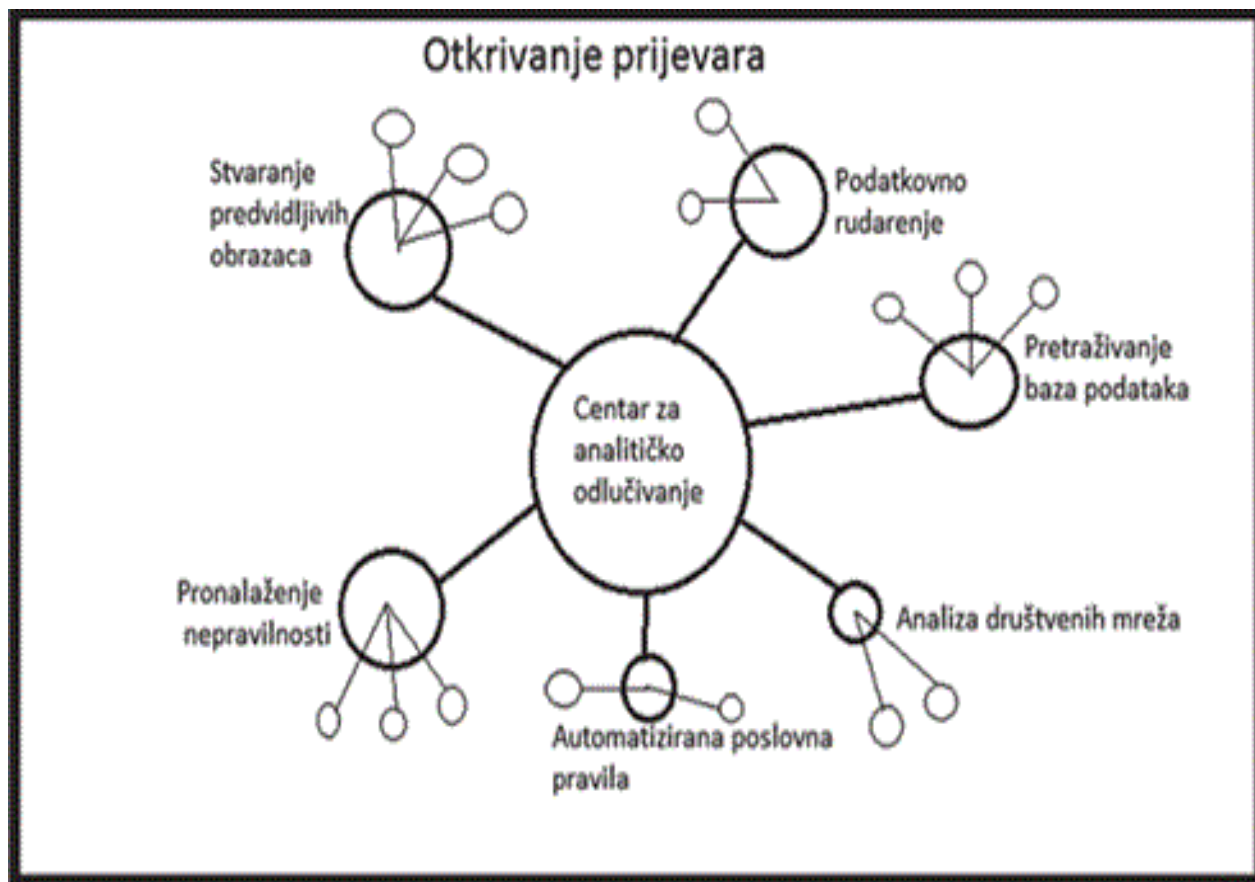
Otkrivanje prijevara

Stvaranje predvidljivih obrazaca

Podatkovno rudarenje

Pretraživanje baza podataka

Centar za analitičko odlučivanje

Pronalaženje nepravilnosti

Analiza društvenih mreža

Automatizirana poslovna pravila